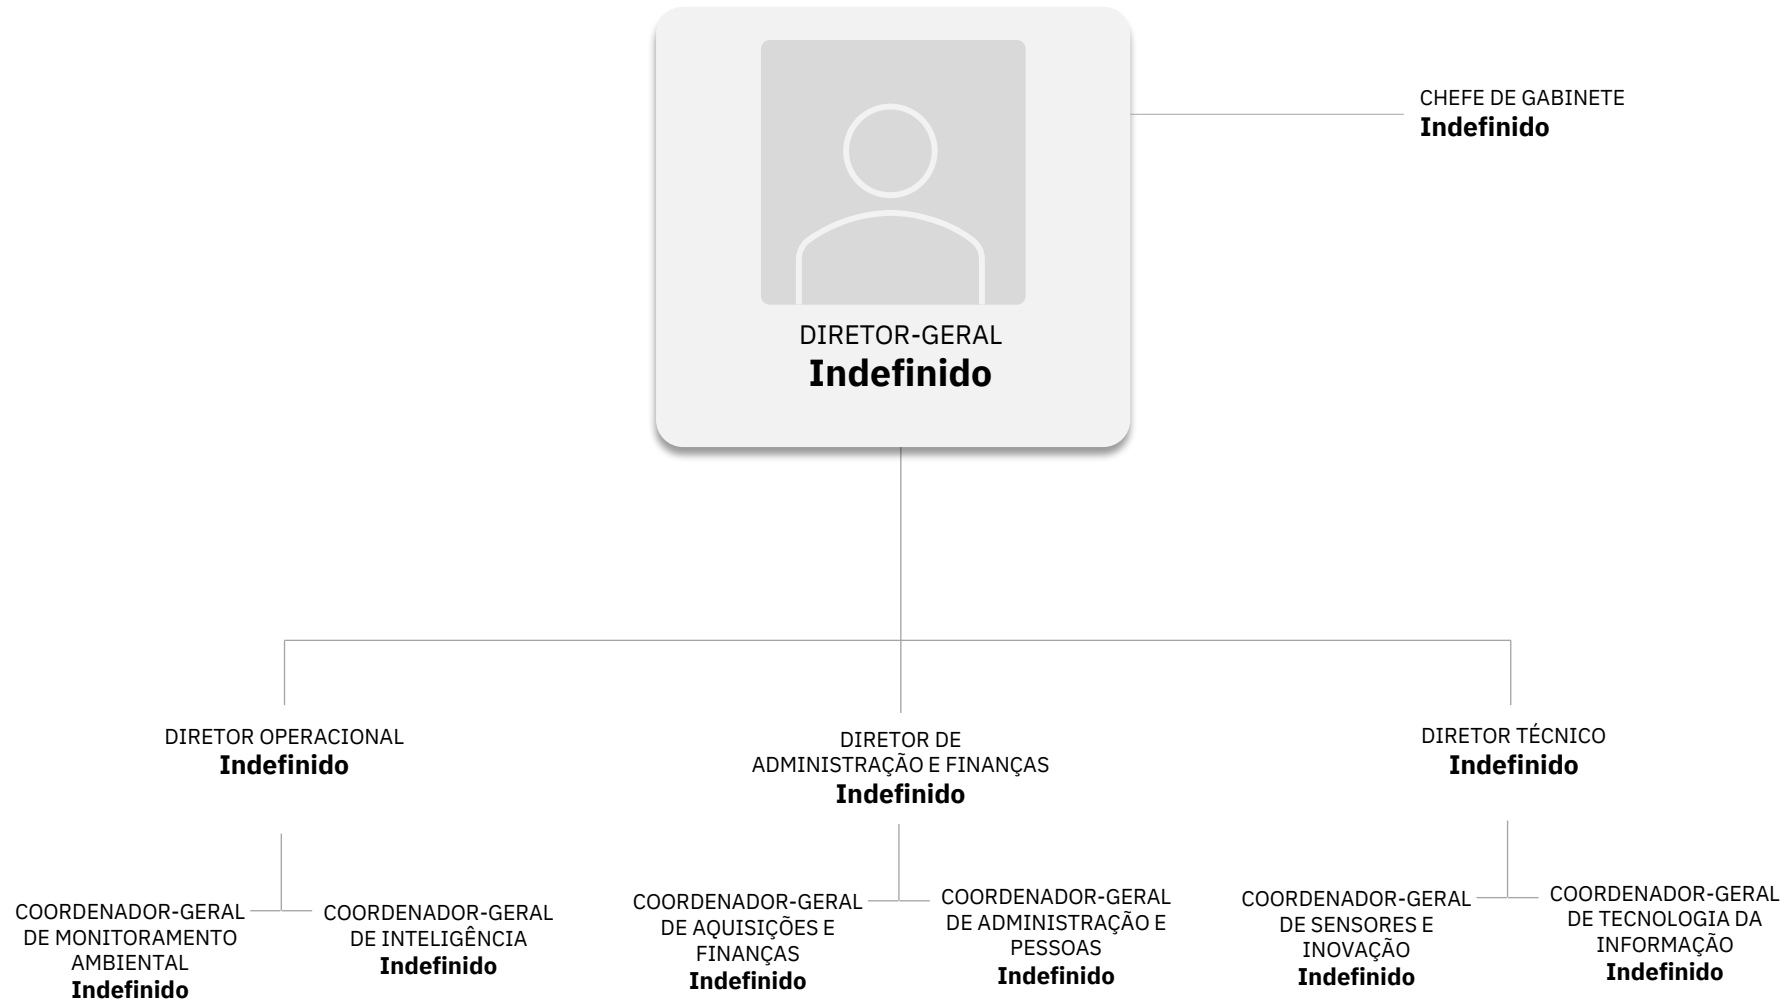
DIRETOR-GERAL
**Indefinido**

CHEFE DE GABINETE
**Indefinido**

DIRETOR OPERACIONAL
**Indefinido**

DIRETOR DE ADMINISTRAÇÃO E FINANÇAS
**Indefinido**

DIRETOR TÉCNICO
**Indefinido**

COORDENADOR-GERAL DE MONITORAMENTO AMBIENTAL
**Indefinido**

COORDENADOR-GERAL DE INTELIGÊNCIA
**Indefinido**

COORDENADOR-GERAL DE AQUISIÇÕES E FINANÇAS
**Indefinido**

COORDENADOR-GERAL DE ADMINISTRAÇÃO E PESSOAS
**Indefinido**

COORDENADOR-GERAL DE SENSORES E INOVAÇÃO
**Indefinido**

COORDENADOR-GERAL DE TECNOLOGIA DA INFORMAÇÃO
**Indefinido**